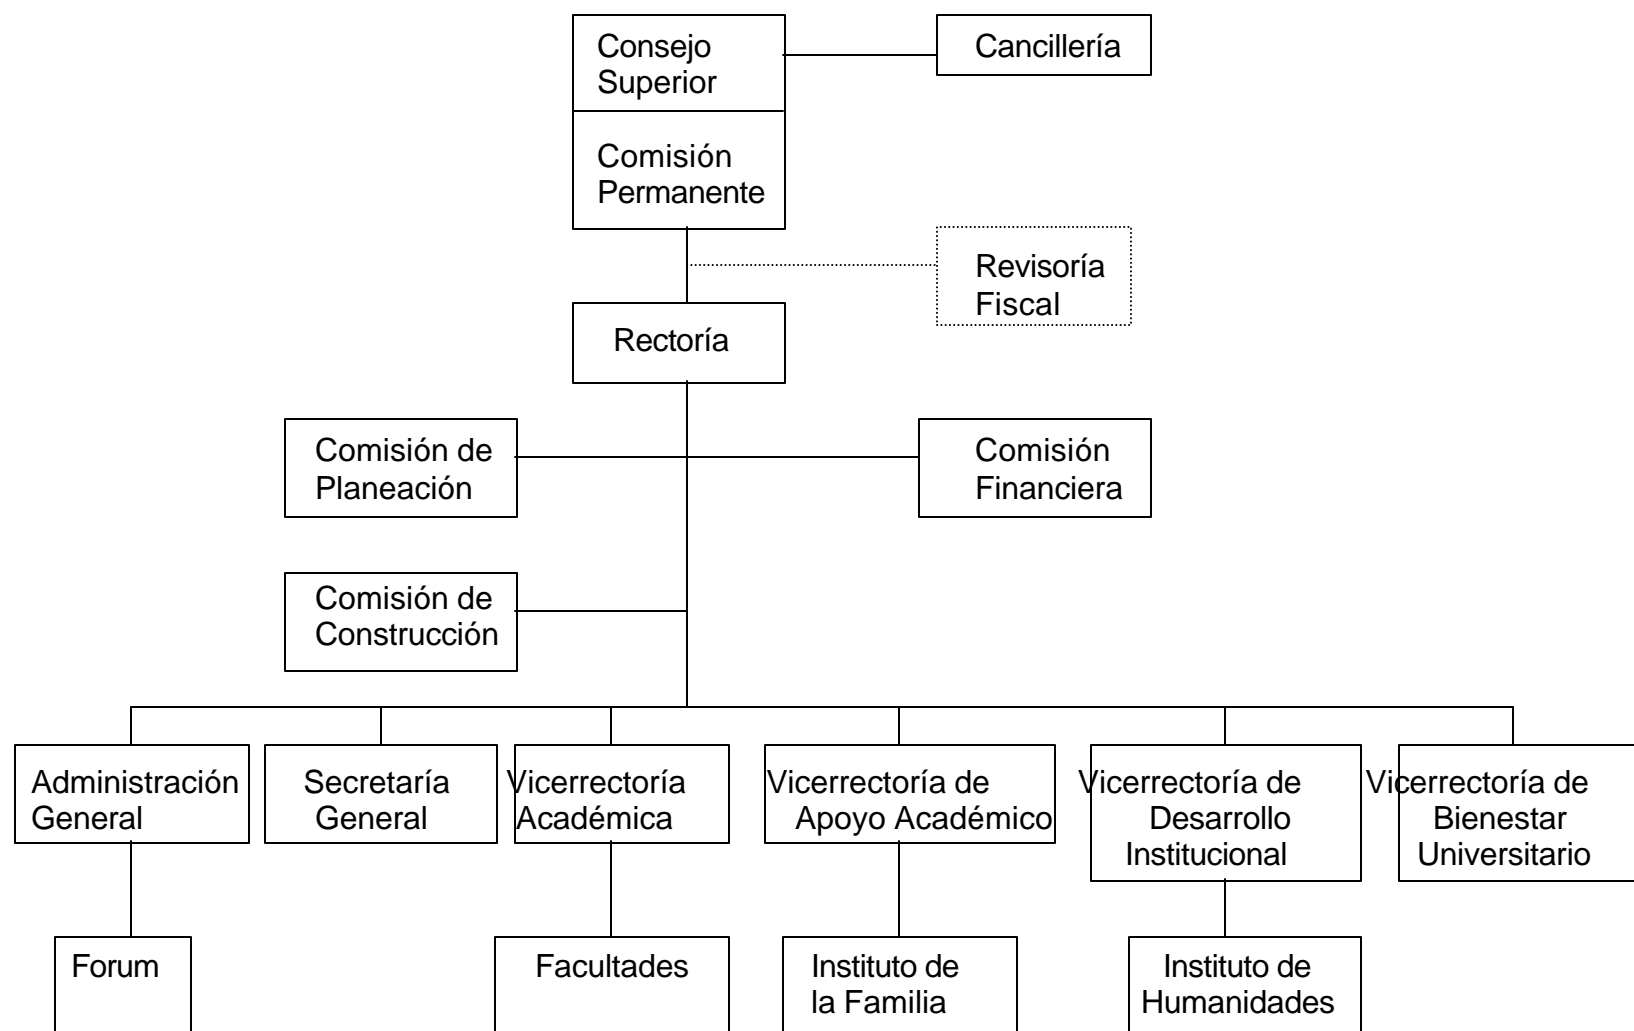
Consejo Superior

Cancillería

Comisión Permanente

Revisoría Fiscal

Rectoría

Comisión de Planeación

Comisión Financiera

Comisión de Construcción

Administración General

Secretaría General

Vicerrectoría Académica

Vicerrectoría de Apoyo Académico

Vicerrectoría de Desarrollo Institucional

Vicerrectoría de Bienestar Universitario

Forum

Facultades

Instituto de la Familia

Instituto de Humanidades